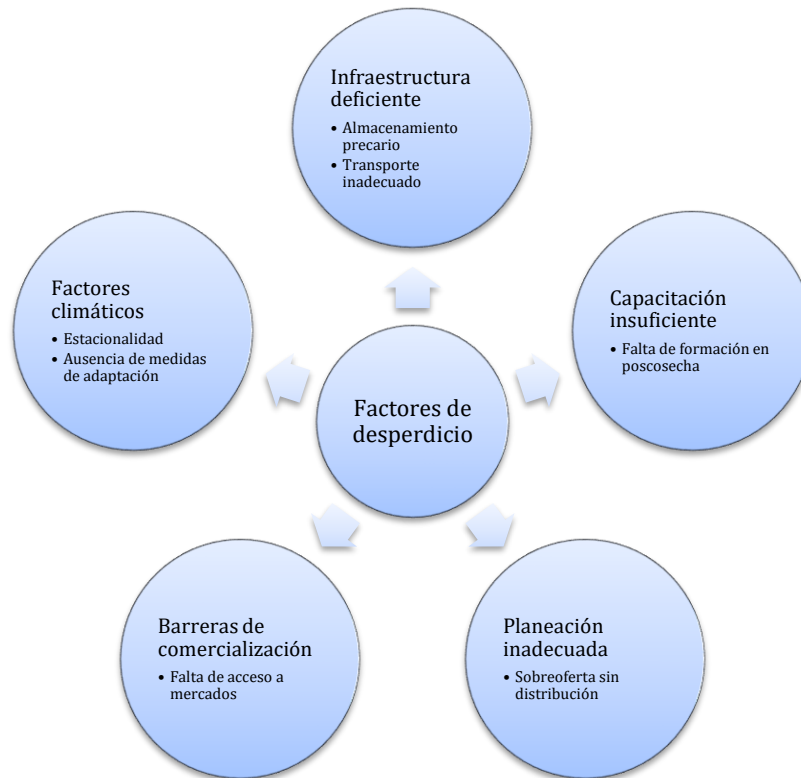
Infraestructura deficiente

• Almacenamiento precario
• Transporte inadecuado

Factores climáticos

• Estacionalidad
• Ausencia de medidas de adaptación

Factores de desperdicio

Capacitación insuficiente

• Falta de formación en poscosecha

Barreras de comercialización

• Falta de acceso a mercados

Planeación inadecuada

• Sobreoferta sin distribución